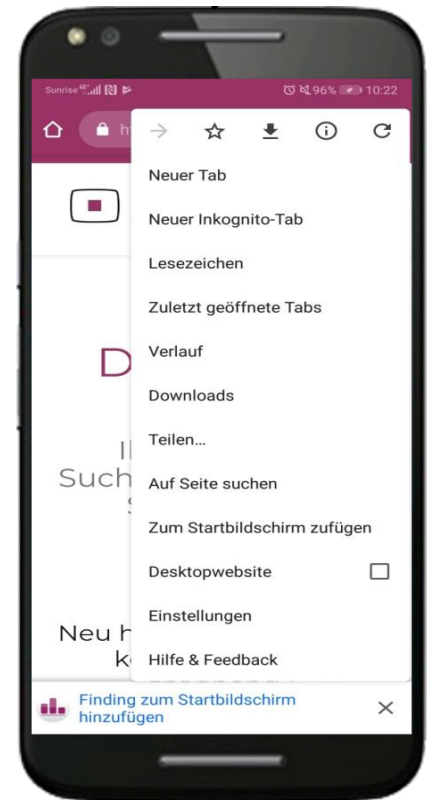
Sunrise 4G 96% 10:22

ht

Neuer Tab

Neuer Inkognito-Tab

Lesezeichen

Zuletzt geöffnete Tabs

Verlauf

Downloads

Teilen...

Auf Seite suchen

Zum Startbildschirm zufügen

Desktopwebsite

Einstellungen

Hilfe & Feedback

D

Il
Such
S

Neu h
k

Finding zum Startbildschirm hinzufügen

×